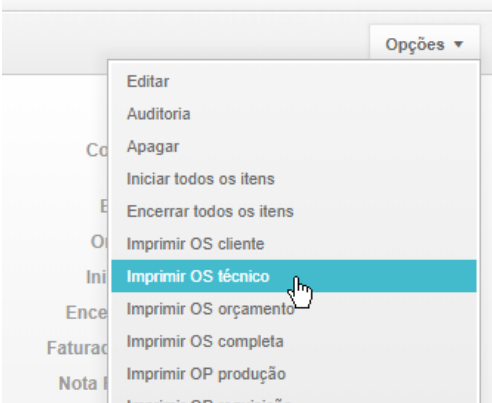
Opções ▾

Editar
Auditoria
Apagar
Iniciar todos os itens
Encerrar todos os itens
Imprimir OS cliente
Imprimir OS técnico
Imprimir OS orçamento
Imprimir OS completa
Imprimir OP produção
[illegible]

Co
E
O
Ini
Ence
Faturad
Nota